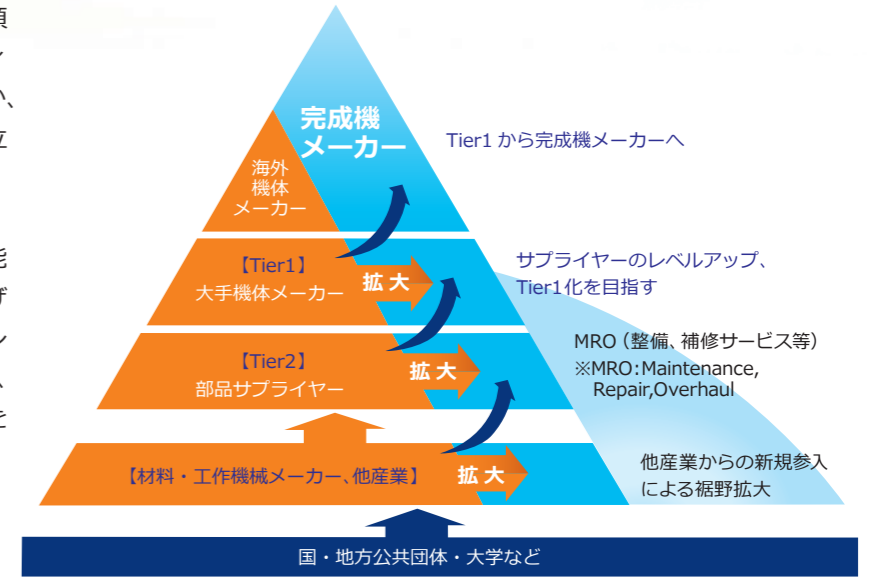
頂
く
、
立

毛
ザ
ン
、
を

完成機
メーカー

海外
機体
メーカー

Tier1 から完成機メーカーへ

【Tier1】
大手機体メーカー

拡大

サプライヤーのレベルアップ、
Tier1化を目指す

【Tier2】
部品サプライヤー

拡大

MRO（整備、補修サービス等）
※MRO：Maintenance, Repair,Overhaul

【材料・工作機械メーカー、他産業】

拡大

他産業からの新規参入
による裾野拡大

国・地方公共団体・大学など